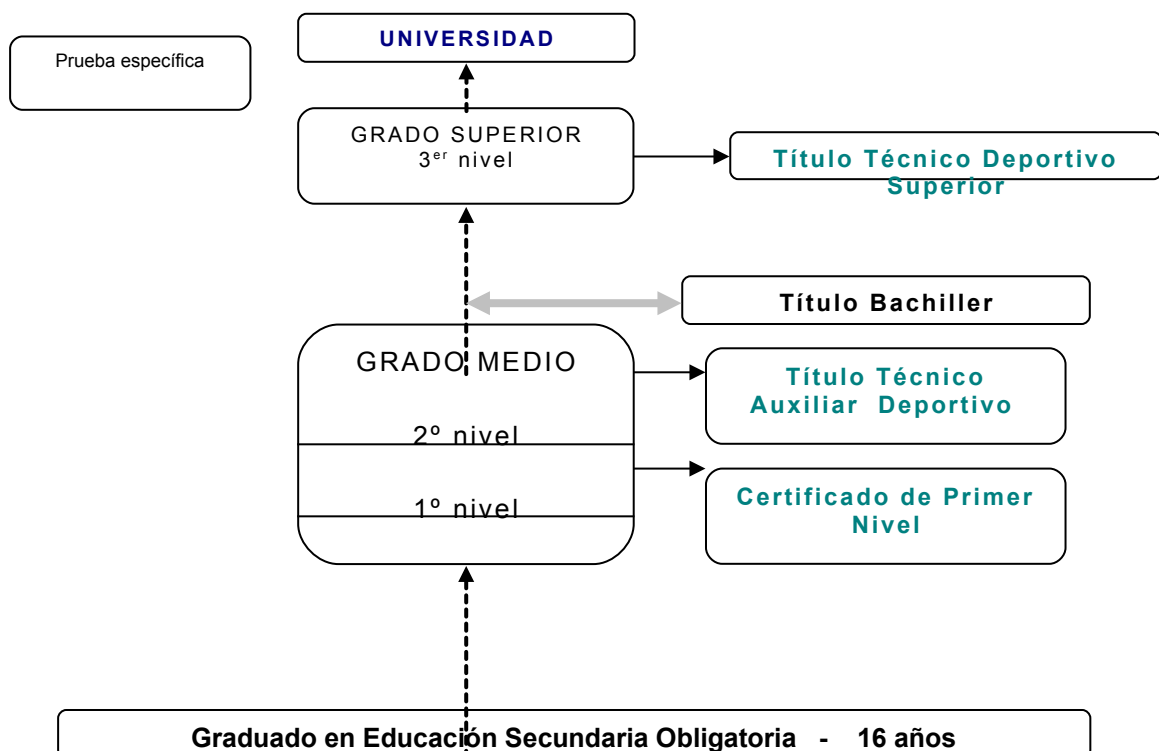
Prueba específica

UNIVERSIDAD

GRADO SUPERIOR
3$^{er}$ nivel

Título Técnico Deportivo Superior

Título Bachiller

GRADO MEDIO

2º nivel

1º nivel

Título Técnico Auxiliar Deportivo

Certificado de Primer Nivel

Graduado en Educación Secundaria Obligatoria - 16 años